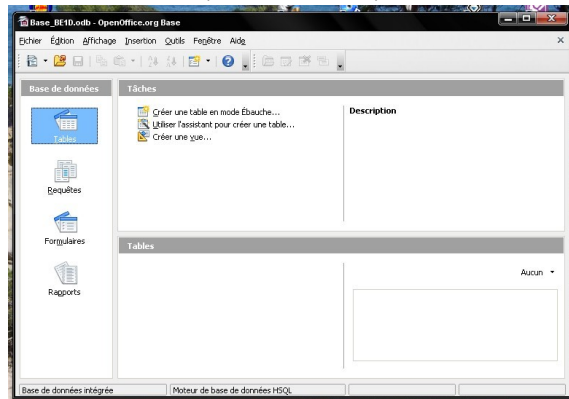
Base_BE1D.odb - OpenOffice.org Base

Fichier Édition Affichage Insertion Outils Fenêtre Aide

Base de données

Tables

Requêtes

Formulaires

Rapports

Tâches

Créer une table en mode Ébauche...

Utiliser l'assistant pour créer une table...

Créer une vue...

Description

Tables

Aucun

Base de données intégrée

Moteur de base de données HSQL